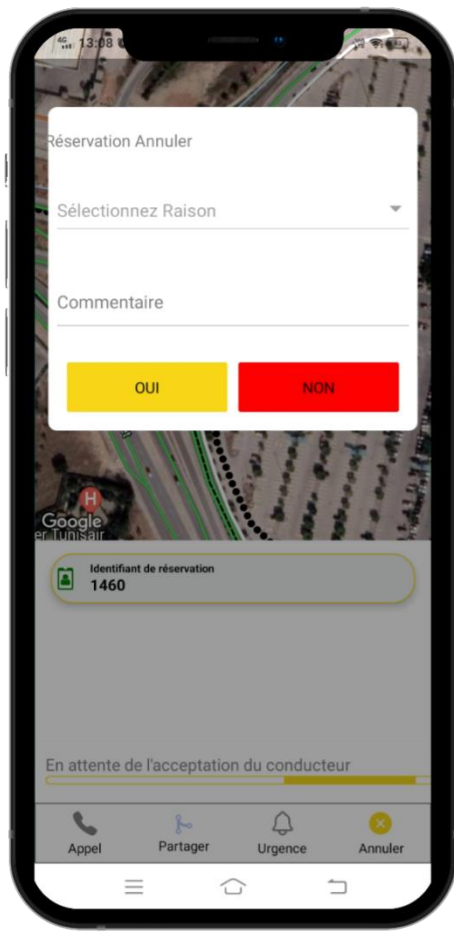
4G 13:08

Réservation Annuler

Sélectionnez Raison

Commentaire

OUI

NON

Google
er Tunisair

Identifiant de réservation
1460

En attente de l'acceptation du conducteur

Appel

Partager

Urgence

Annuler